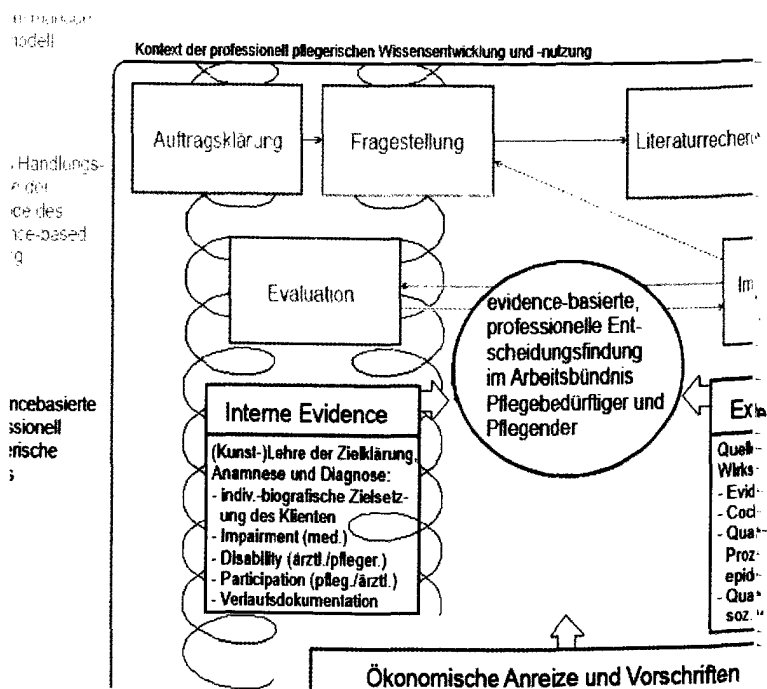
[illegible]
nodell

Kontext der professionell pflegerischen Wissensentwicklung und -nutzung

Auftragsklärung

Fragestellung

Literaturrechere

Handlungs-
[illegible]
ce des
nce-based
g

Evaluation

Im

evidence-basierte, professionelle Entscheidungsfindung im Arbeitsbündnis Pflegebedürftiger und Pflegender

ncebasierte
ssionell
erische
s

Interne Evidence

(Kunst-)Lehre der Zielklärung, Anamnese und Diagnose:
- indiv.-biografische Zielsetzung des Klienten
- Impairment (med.)
- Disability (ärztl./pfleger.)
- Participation (pfleg./ärztl.)
- Verlaufsdokumentation

Ex

Quel
Wirks
- Evid
- Coc
- Qua
Proz
epid
- Qua
soz.

Ökonomische Anreize und Vorschriften